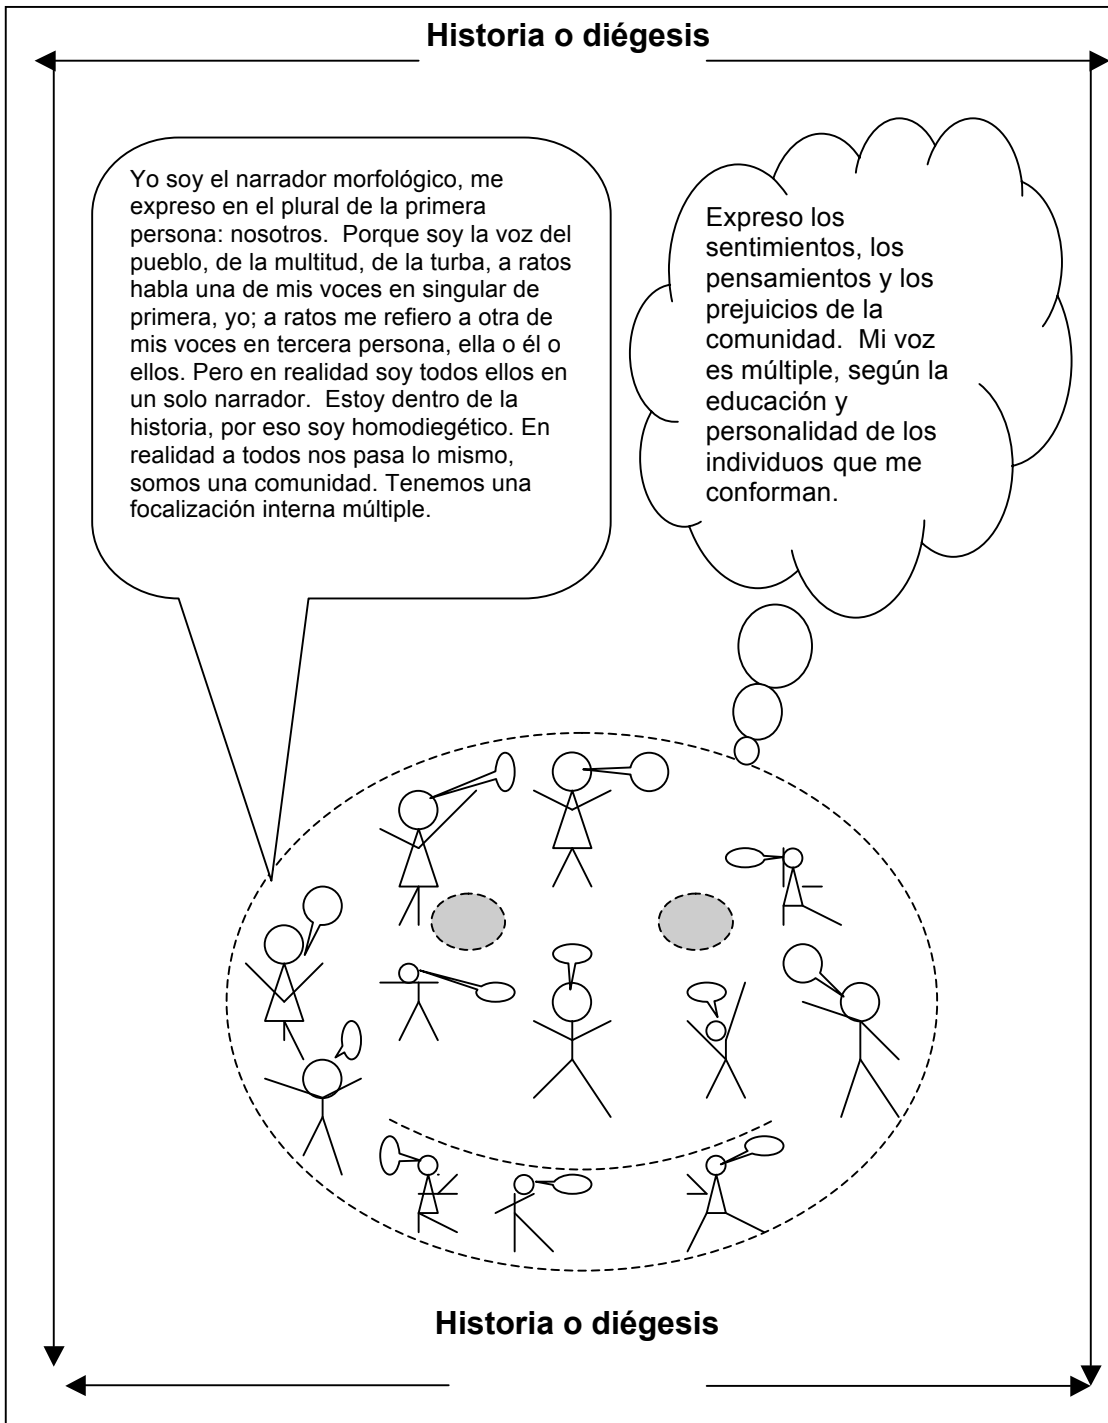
Historia o diégesis

Yo soy el narrador morfológico, me expreso en el plural de la primera persona: nosotros. Porque soy la voz del pueblo, de la multitud, de la turba, a ratos habla una de mis voces en singular de primera, yo; a ratos me refiero a otra de mis voces en tercera persona, ella o él o ellos. Pero en realidad soy todos ellos en un solo narrador. Estoy dentro de la historia, por eso soy homodiegético. En realidad a todos nos pasa lo mismo, somos una comunidad. Tenemos una focalización interna múltiple.

Expreso los sentimientos, los pensamientos y los prejuicios de la comunidad. Mi voz es múltiple, según la educación y personalidad de los individuos que me conforman.

Historia o diégesis